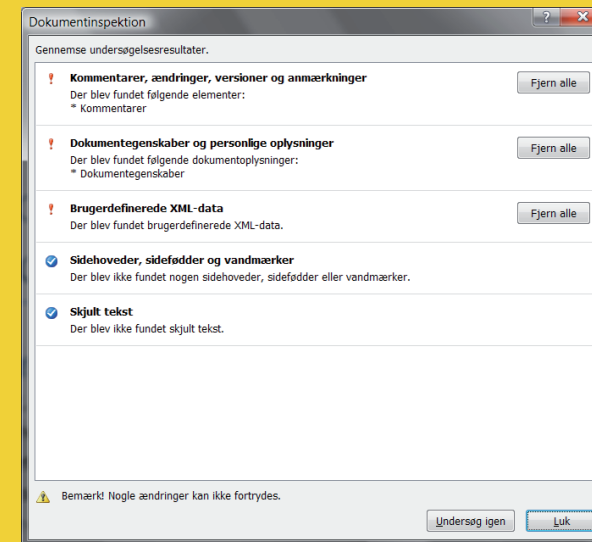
Dokumentinspektion

Gennemse undersøgelsesresultater.

Kommentarer, ændringer, versioner og anmærkninger
Der blev fundet følgende elementer:
* Kommentarer

Fjern alle

Dokumentegenskaber og personlige oplysninger
Der blev fundet følgende dokumentoplysninger:
* Dokumentegenskaber

Fjern alle

Brugerdefinerede XML-data
Der blev fundet brugerdefinerede XML-data.

Fjern alle

Sidehoveder, sidefødder og vandmærker
Der blev ikke fundet nogen sidehoveder, sidefødder eller vandmærker.

Skjult tekst
Der blev ikke fundet skjult tekst.

Bemærk! Nogle ændringer kan ikke fortrydes.

Undersøg igen

Luk